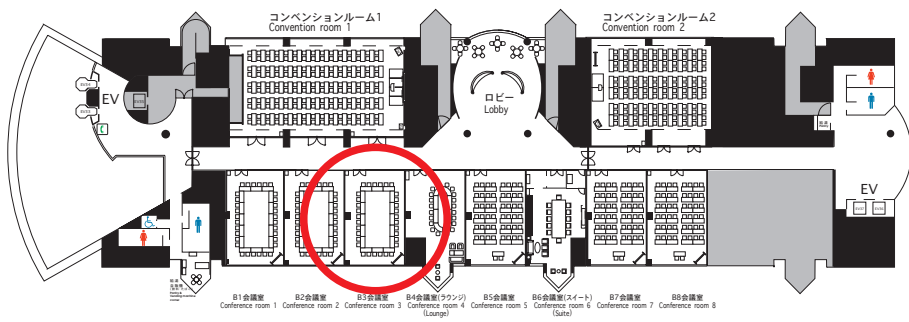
コンベンションルーム1
Convention room 1

コンベンションルーム2
Convention room 2

EV

ロビー
Lobby

EV

B1会議室
Conference room 1

B2会議室
Conference room 2

B3会議室
Conference room 3

B4会議室(ラウンジ)
Conference room 4
(Lounge)

B5会議室
Conference room 5

B6会議室(スイート)
Conference room 6
(Suite)

B7会議室
Conference room 7

B8会議室
Conference room 8